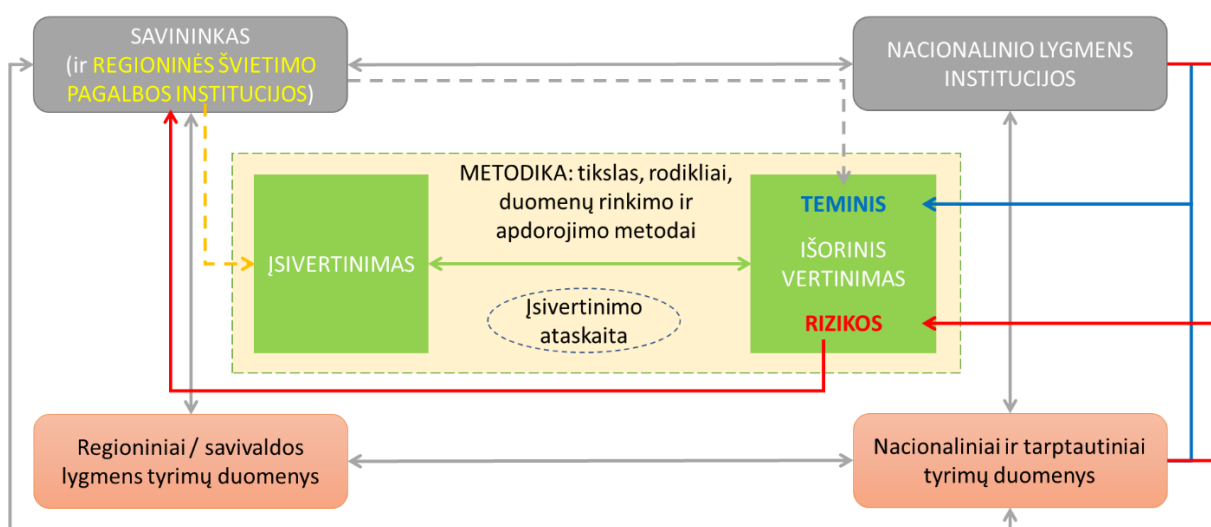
SAVININKAS (ir REGIONINĖS ŠVIETIMO PAGALBOS INSTITUCIJOS)

NACIONALINIO LYGMENS INSTITUCIJOS

METODIKA: tikslas, rodikliai, duomenų rinkimo ir apdorojimo metodai

ĮSIVERTINIMAS

TEMINIS

IŠORINIS VERTINIMAS

RIZIKOS

Įsivertinimo ataskaita

Regioniniai / savivaldos lygmens tyrimų duomenys

Nacionaliniai ir tarptautiniai tyrimų duomenys